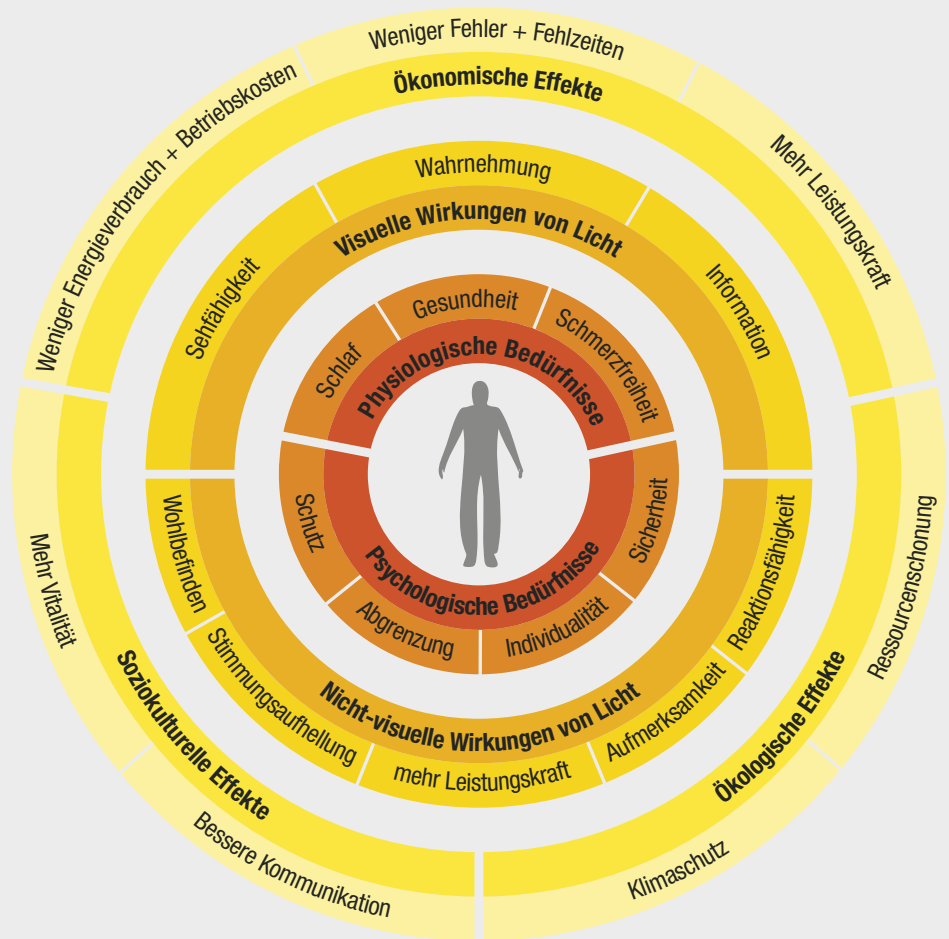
Weniger Fehler + Fehlzeiten
Ökonomische Effekte
Weniger Energieverbrauch + Betriebskosten
Mehr Leistungskraft

Wahrnehmung
Visuelle Wirkungen von Licht
Sehfähigkeit
Information

Gesundheit
Physiologische Bedürfnisse
Schlaf
Schmerzfreiheit

Schutz
Psychologische Bedürfnisse
Sicherheit
Abgrenzung
Individualität

Wohlbefinden
Reaktionsfähigkeit
Stimmungsaufhellung
Nicht-visuelle Wirkungen von Licht
Aufmerksamkeit
mehr Leistungskraft

Mehr Vitalität
Soziokulturelle Effekte
Bessere Kommunikation

Ressourcenschonung
Ökologische Effekte
Klimaschutz